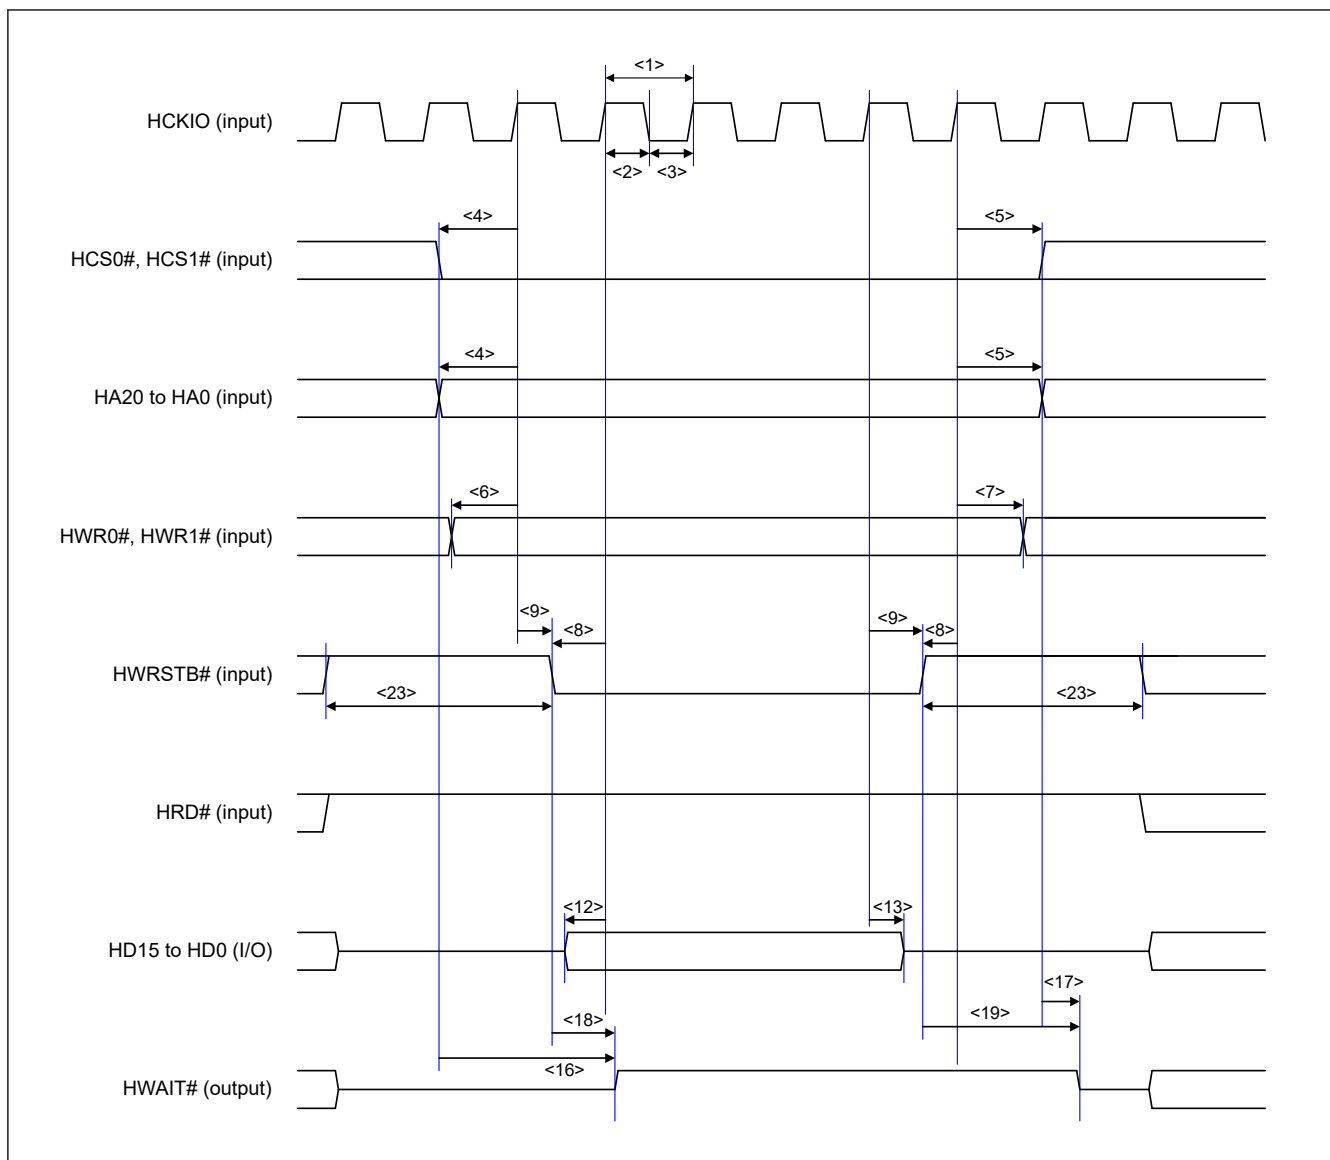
HCKIO (input)
<1>
<2> <3>
HCS0#, HCS1# (input)
<4>
<5>
HA20 to HA0 (input)
<4>
<5>
HWR0#, HWR1# (input)
<6>
<7>
HWRSTB# (input)
<9>
<8>
<9>
<8>
<23>
<23>
HRD# (input)
HD15 to HD0 (I/O)
<12>
<13>
<17>
<18>
<19>
HWAIT# (output)
<16>